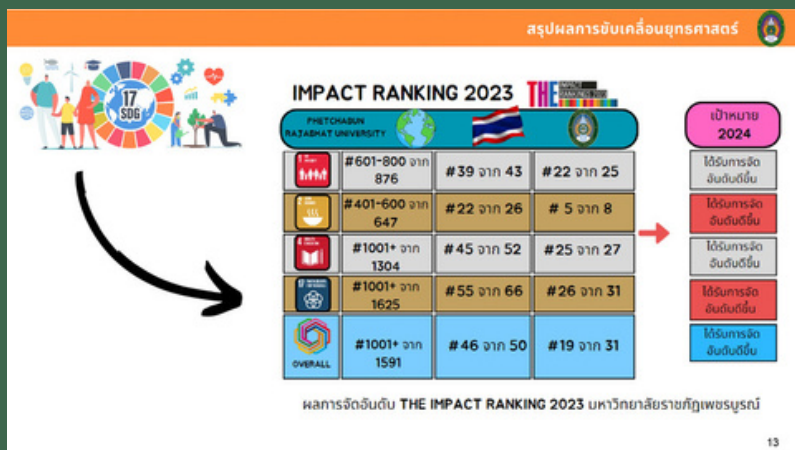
สรุปผลการขับเคลื่อนยุทธศาสตร์

17 SDG

IMPACT RANKING 2023 THE IMPACT RANKINGS

PHETCHABUN RAJABHAT UNIVERSITY

| | | | |
|---|---|---|---|
| 1 | #601-800 จาก 876 | #39 จาก 43 | #22 จาก 25 |
| 2 | #401-600 จาก 647 | #22 จาก 26 | # 5 จาก 8 |
| 4 | #1001+ จาก 1304 | #45 จาก 52 | #25 จาก 27 |
| 17 | #1001+ จาก 1625 | #55 จาก 66 | #26 จาก 31 |
| OVERALL | #1001+ จาก 1591 | #46 จาก 50 | #19 จาก 31 |

เป้าหมาย 2024

ได้รับการจัดอันดับดีขึ้น

ได้รับการจัดอันดับดีขึ้น

ได้รับการจัดอันดับดีขึ้น

ได้รับการจัดอันดับดีขึ้น

ได้รับการจัดอันดับดีขึ้น

ผลการจัดอันดับ THE IMPACT RANKING 2023 มหาวิทยาลัยราชภัฏเพชรบูรณ์

13